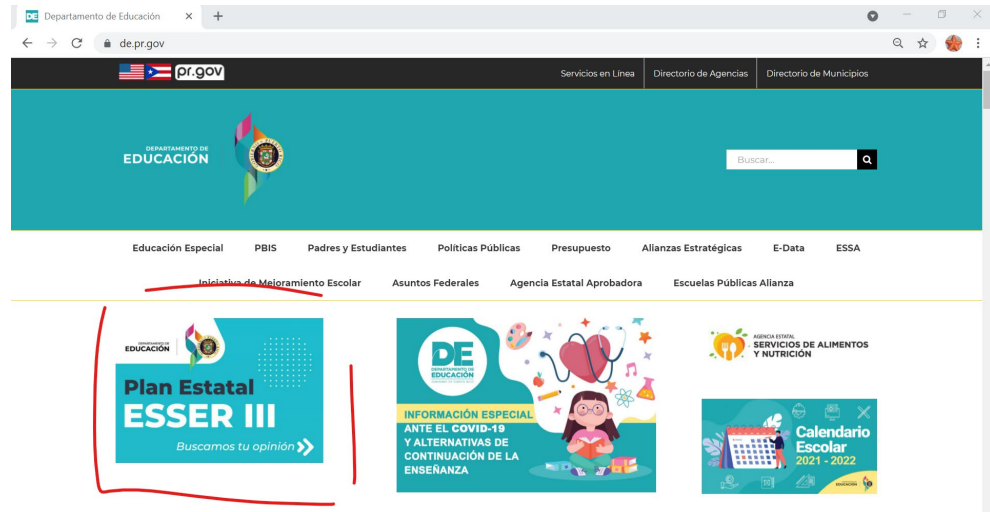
DE Departamento de Educación ×

de.pr.gov

pr.gov

Servicios en Línea | Directorio de Agencias | Directorio de Municipios

DEPARTAMENTO DE EDUCACIÓN

Buscar...

Educación Especial | PBIS | Padres y Estudiantes | Políticas Públicas | Presupuesto | Alianzas Estratégicas | E-Data | ESSA

Iniciativa de Mejoramiento Escolar | Asuntos Federales | Agencia Estatal Aprobadora | Escuelas Públicas Alianza

DEPARTAMENTO DE EDUCACIÓN

Plan Estatal ESSER III

Buscamos tu opinión

DE DEPARTAMENTO DE EDUCACIÓN

INFORMACIÓN ESPECIAL ANTE EL COVID-19 Y ALTERNATIVAS DE CONTINUACIÓN DE LA ENSEÑANZA

AGENCIA ESTATAL SERVICIOS DE ALIMENTOS Y NUTRICIÓN

Calendario Escolar 2021 - 2022

EDUCACIÓN